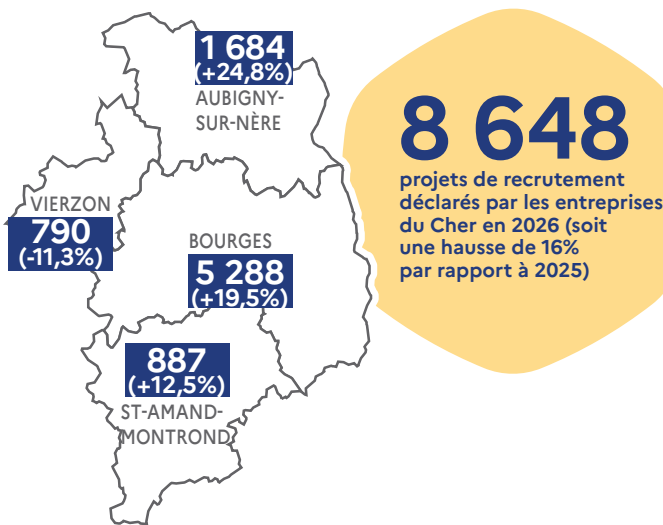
1 684
(+24,8%)
AUBIGNY-SUR-NÈRE

VIERZON
790
(-11,3%)

BOURGES
5 288
(+19,5%)

887
(+12,5%)
ST-AMAND-MONTROND

8 648
projets de recrutement déclarés par les entreprises du Cher en 2026 (soit une hausse de 16% par rapport à 2025)